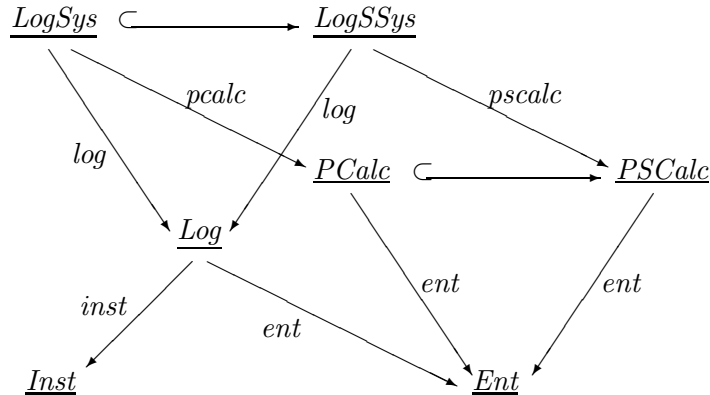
$\underline{LogSys}$ $\subset$ $\underline{LogSSys}$

$pcalc$ $log$ $pscalc$

$log$

$\underline{PCalc}$ $\subset$ $\underline{PSCalc}$

$\underline{Log}$

$ent$ $ent$

$inst$

$ent$

$\underline{Inst}$ $\underline{Ent}$